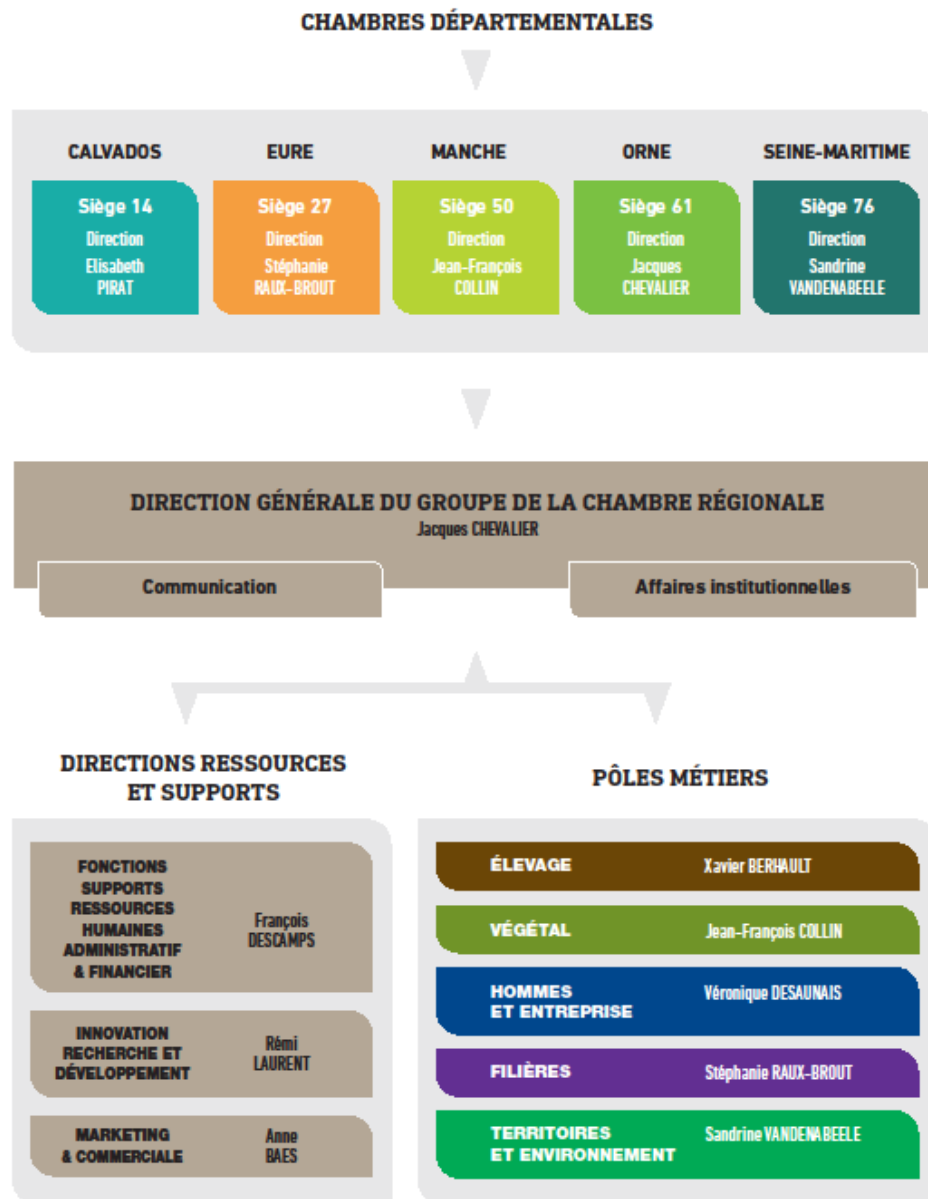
CHAMBRES DÉPARTEMENTALES

CALVADOS

Siège 14
Direction
Elisabeth PIRAT

EURE

Siège 27
Direction
Stéphanie RAUX-BROUT

MANCHE

Siège 50
Direction
Jean-François COLLIN

ORNE

Siège 61
Direction
Jacques CHEVALIER

SEINE-MARITIME

Siège 76
Direction
Sandrine VANDENABEELE

DIRECTION GÉNÉRALE DU GROUPE DE LA CHAMBRE RÉGIONALE
Jacques CHEVALIER

Communication

Affaires institutionnelles

DIRECTIONS RESSOURCES ET SUPPORTS

FONCTIONS SUPPORTS RESSOURCES HUMAINES ADMINISTRATIF & FINANCIER
François DESCAMPS

INNOVATION RECHERCHE ET DÉVELOPPEMENT
Rémi LAURENT

MARKETING & COMMERCIALE
Anne BAES

PÔLES MÉTIERS

ÉLEVAGE
Xavier BERHAULT

VÉGÉTAL
Jean-François COLLIN

HOMMES ET ENTREPRISE
Véronique DESAUNAIS

FILIÈRES
Stéphanie RAUX-BROUT

TERRITOIRES ET ENVIRONNEMENT
Sandrine VANDENABEELE